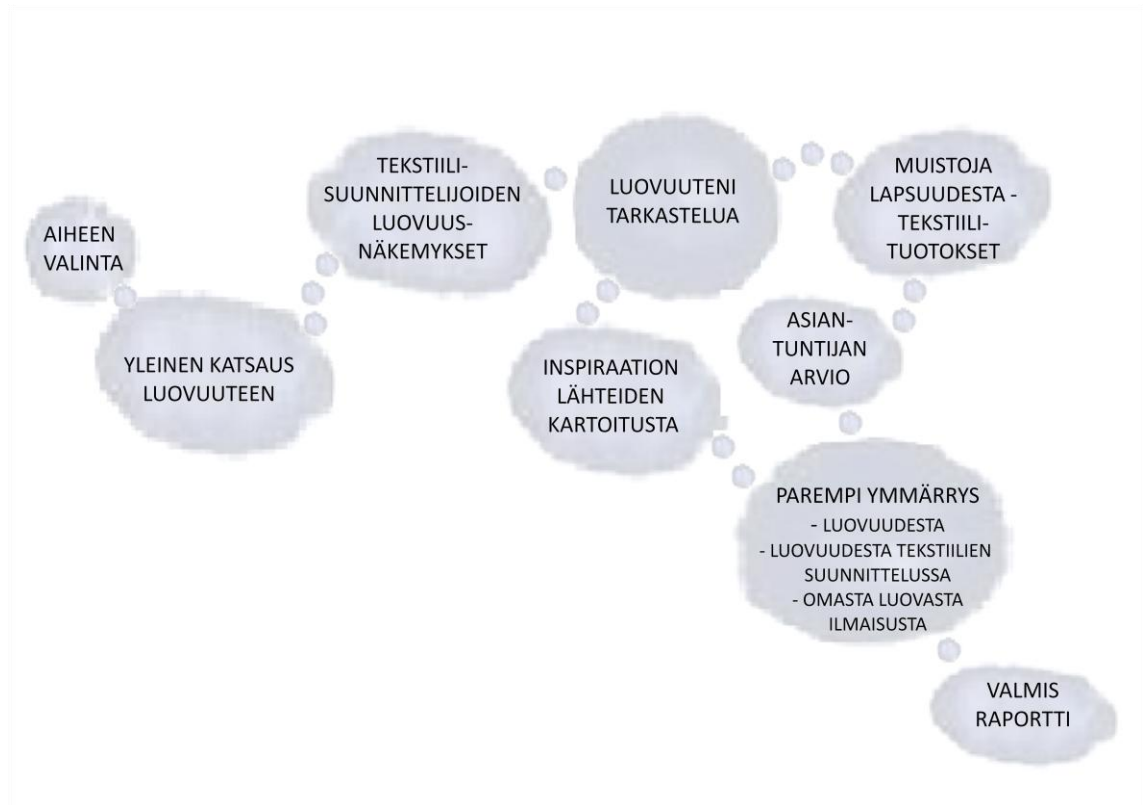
AIHEEN VALINTA

YLEINEN KATSAUS LUOVUUTEEN

TEKSTIILISUUNNITTELIJOIDEN LUOVUUSNÄKEMYKSET

LUOVUUTENI TARKASTELUA

MUISTOJA LAPSUUDESTA - TEKSTIILITUOTOKSET

ASIANTUNTIJAN ARVIO

INSPIRAATION LÄHTEIDEN KARTOITUSTA

PAREMPI YMMÄRRYS
- LUOVUUDESTA
- LUOVUUDESTA TEKSTIILIEN SUUNNITTELUSSA
- OMASTA LUOVASTA ILMAISUSTA

VALMIS RAPORTTI